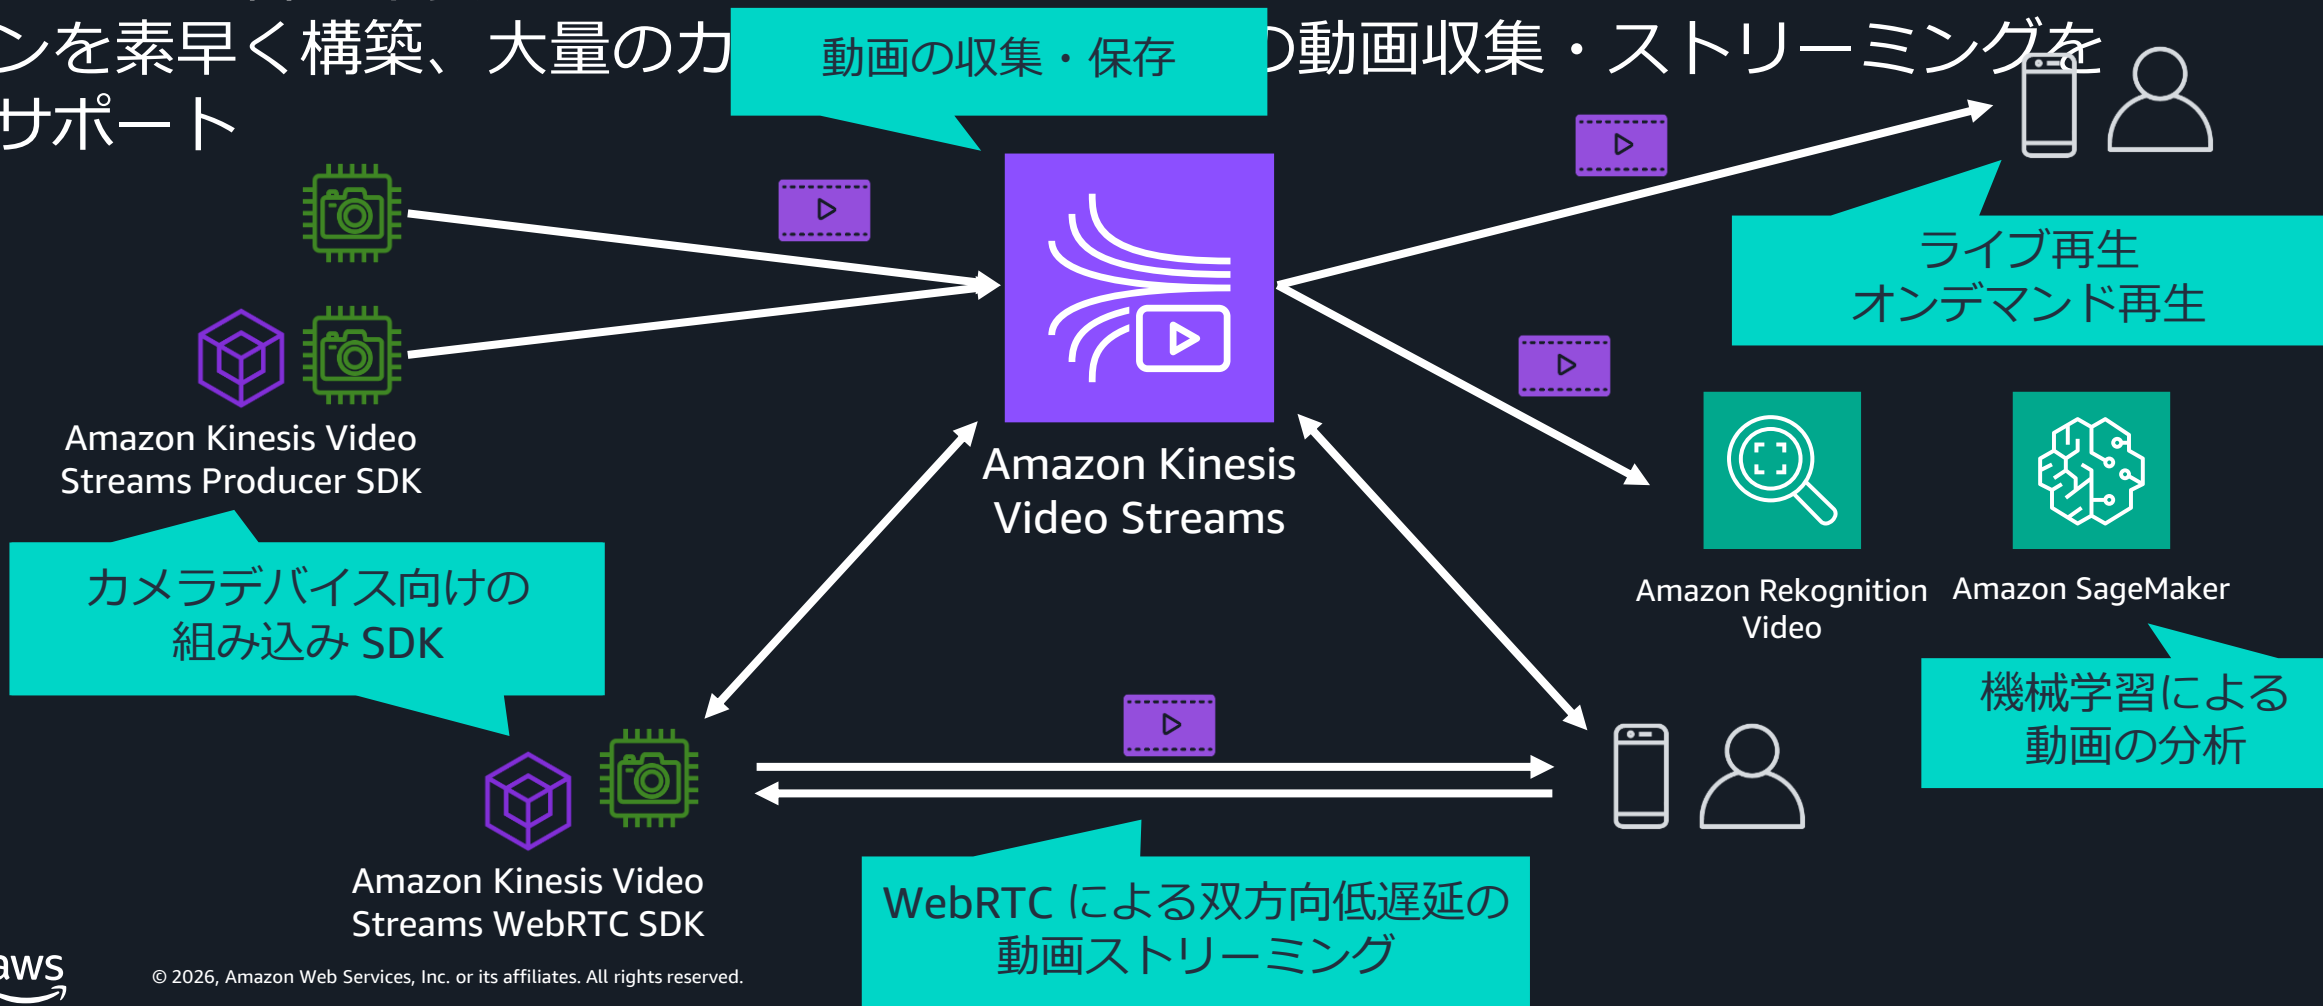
ンを素早く構築、大量のカ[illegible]動画収集・ストリーミングをサポート

動画の収集・保存

Amazon Kinesis Video Streams Producer SDK

Amazon Kinesis Video Streams

ライブ再生
オンデマンド再生

Amazon Rekognition Video

Amazon SageMaker

機械学習による
動画の分析

カメラデバイス向けの
組み込み SDK

Amazon Kinesis Video Streams WebRTC SDK

WebRTC による双方向低遅延の
動画ストリーミング

aws

© 2026, Amazon Web Services, Inc. or its affiliates. All rights reserved.